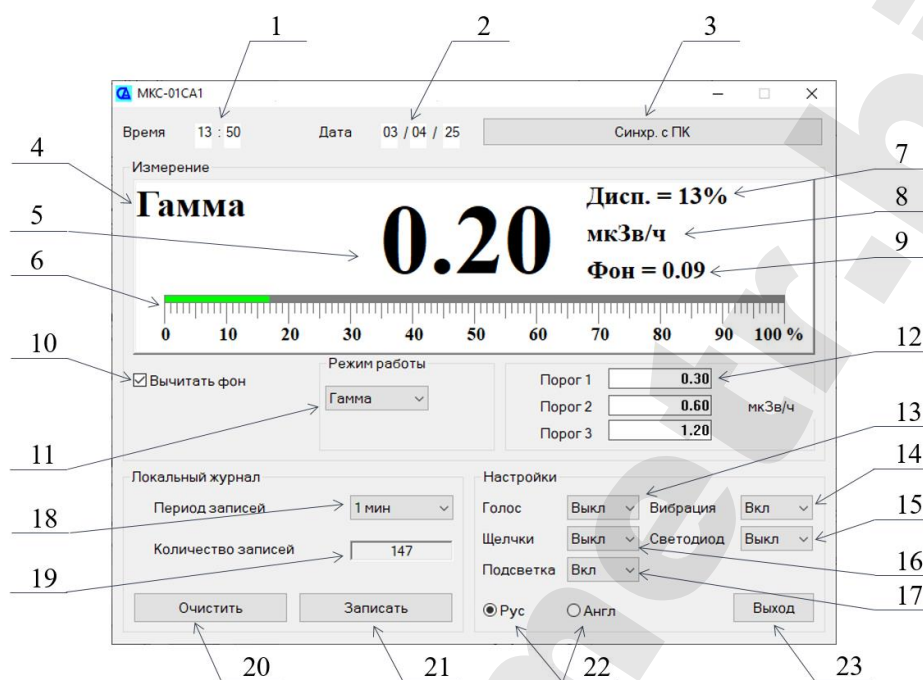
1 2 3

МКС-01СА1

Время 13 : 50 Дата 03 / 04 / 25 Синхр. с ПК

4 Измерение 7

Гамма Дисп. = 13%

5 0.20 8 мкЗв/ч

9 Фон = 0.09

6

0 10 20 30 40 50 60 70 80 90 100 %

10 12

☑ Вычитать фон

Режим работы

Гамма

Порог 1 0.30

Порог 2 0.60 мкЗв/ч

Порог 3 1.20

11 13

Локальный журнал

Настройки 14

18 Период записей 1 мин

Голос Выкл Вибрация Вкл 15

Количество записей 147

Щелчки Выкл Светодиод Выкл 16

19 Подсветка Вкл 17

Очистить Записать Рус Англ Выход

20 21 22 23